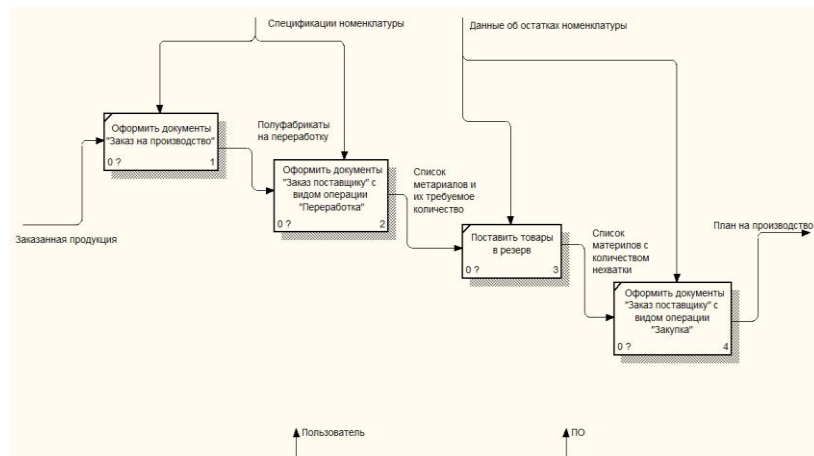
Спецификации номенклатуры

Данные об остатках номенклатуры

Оформить документы "Заказ на производство"
0 ?
1

Полуфабрикаты на переработку

Оформить документы "Заказ поставщику" с видом операции "Переработка"
0 ?
2

Список метариалов и их требуемое количество

Поставить товары в резерв
0 ?
3

Список материлов с количеством нехватки

Оформить документы "Заказ поставщику" с видом операции "Закупка"
0 ?
4

План на производство

Заказанная продукция

Пользователь

ПО